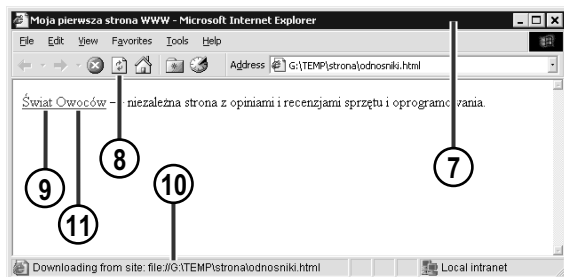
Moja pierwsza strona WWW - Microsoft Internet Explorer

File Edit View Favorites Tools Help

Address G:\TEMP\strona\odnosniki.html

Świat Owoców – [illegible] niezależna strona z opiniami i recenzjami sprzętu i oprogramo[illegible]wania.

7

8

9

10

11

Downloading from site: file://G:\TEMP\strona\odnosniki.html

Local intranet